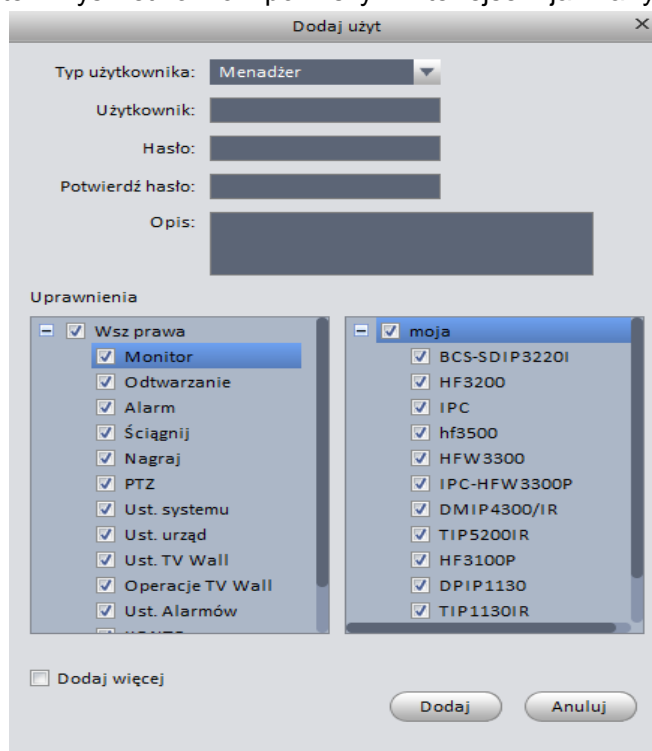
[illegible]

Dodaj użyt

Typ użytkownika: Menadżer

Użytkownik:

Hasło:

Potwierdź hasło:

Opis:

Uprawnienia

Wsz prawa
Monitor
Odtwarzanie
Alarm
Ściągnij
Nagraj
PTZ
Ust. systemu
Ust. urząd
Ust. TV Wall
Operacje TV Wall
Ust. Alarmów
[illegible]

moja
BCS-SDIP3220I
HF3200
IPC
hf3500
HFW3300
IPC-HFW3300P
DMIP4300/IR
TIP5200IR
HF3100P
DPIP1130
TIP1130IR

Dodaj więcej

Dodaj Anuluj